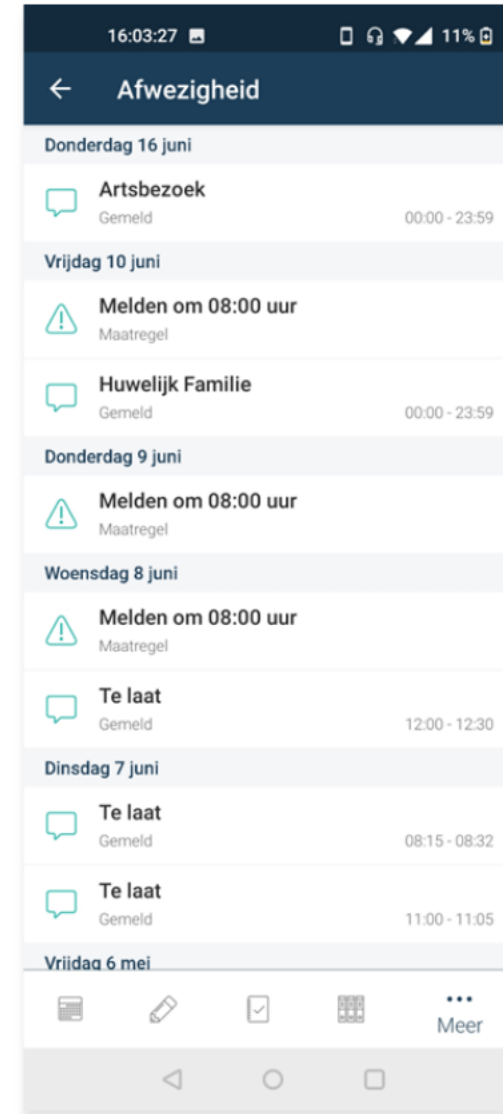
16:03:27 11%

Afwezigheid

Donderdag 16 juni

Artsbezoek
Gemeld 00:00 - 23:59

Vrijdag 10 juni

Melden om 08:00 uur
Maatregel

Huwelijk Familie
Gemeld 00:00 - 23:59

Donderdag 9 juni

Melden om 08:00 uur
Maatregel

Woensdag 8 juni

Melden om 08:00 uur
Maatregel

Te laat
Gemeld 12:00 - 12:30

Dinsdag 7 juni

Te laat
Gemeld 08:15 - 08:32

Te laat
Gemeld 11:00 - 11:05

Vrijdag 6 mei

Meer